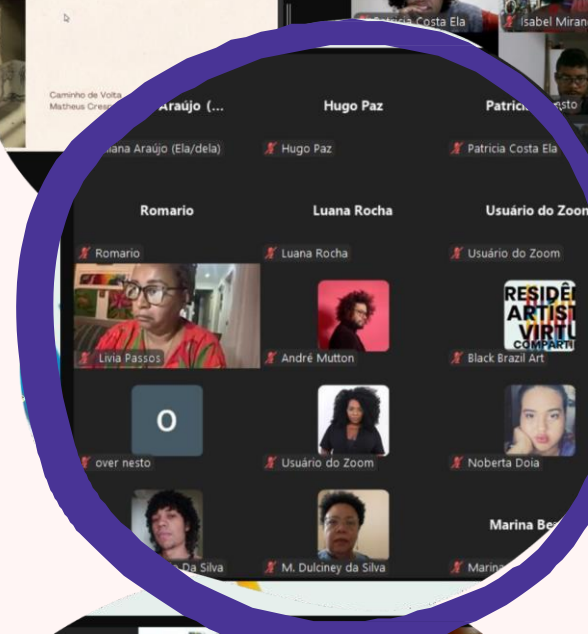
Caminho de Volta
Matheus Cresp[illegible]

Patricia Costa Ela
Isabel Miran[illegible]

Araújo (...
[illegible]iana Araújo (Ela/dela)
Hugo Paz
Hugo Paz
Patrici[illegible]
Patricia Costa Ela

Romario
Romario
Luana Rocha
Luana Rocha
Usuário do Zoo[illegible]
Usuário do Zoom

Livia Passos
André Mutton
RESIDÊ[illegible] ARTISÍ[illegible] VIRTU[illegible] COMPARTI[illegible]
Black Brazil Art

O
over nesto
Usuário do Zoom
Noberta Doia

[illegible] Da Silva
M. Dulciney da Silva
Marina Be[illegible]
Marina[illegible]